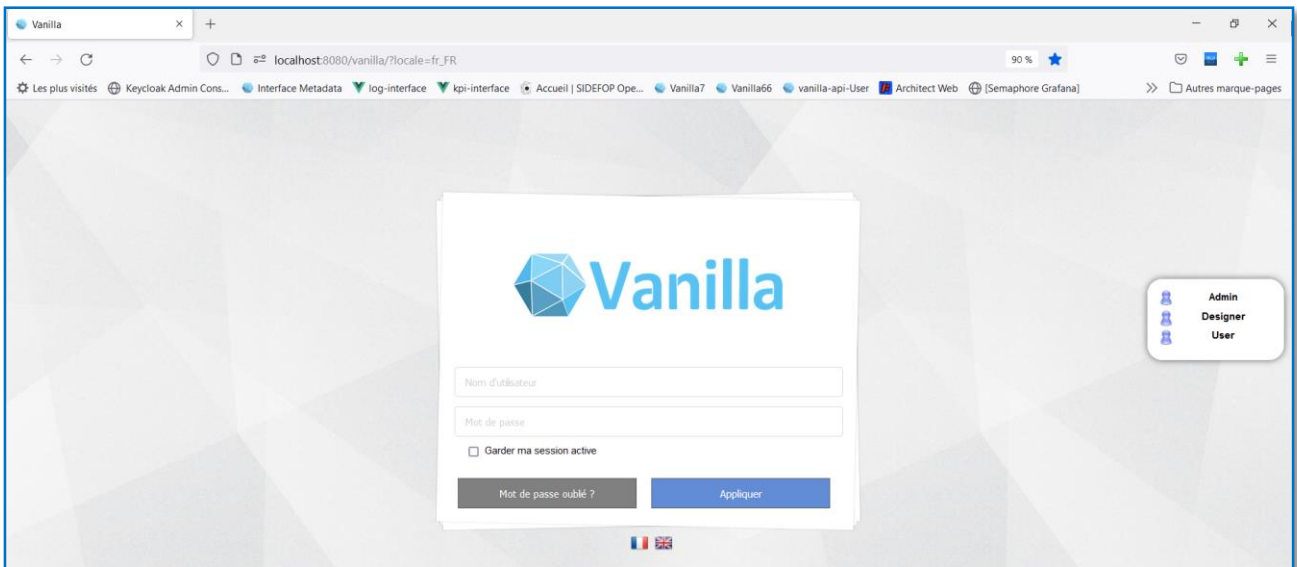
Vanilla ×

localhost:8080/vanilla/?locale=fr_FR

90 %

Les plus visités Keycloak Admin Cons... Interface Metadata log-interface kpi-interface Accueil | SIDEFOP Ope... Vanilla7 Vanilla66 vanilla-api-User Architect Web [Semaphore Grafana] » Autres marque-pages

Vanilla

Nom d'utilisateur

Mot de passe

Garder ma session active

Mot de passe oublié ?

Appliquer

Admin
Designer
User